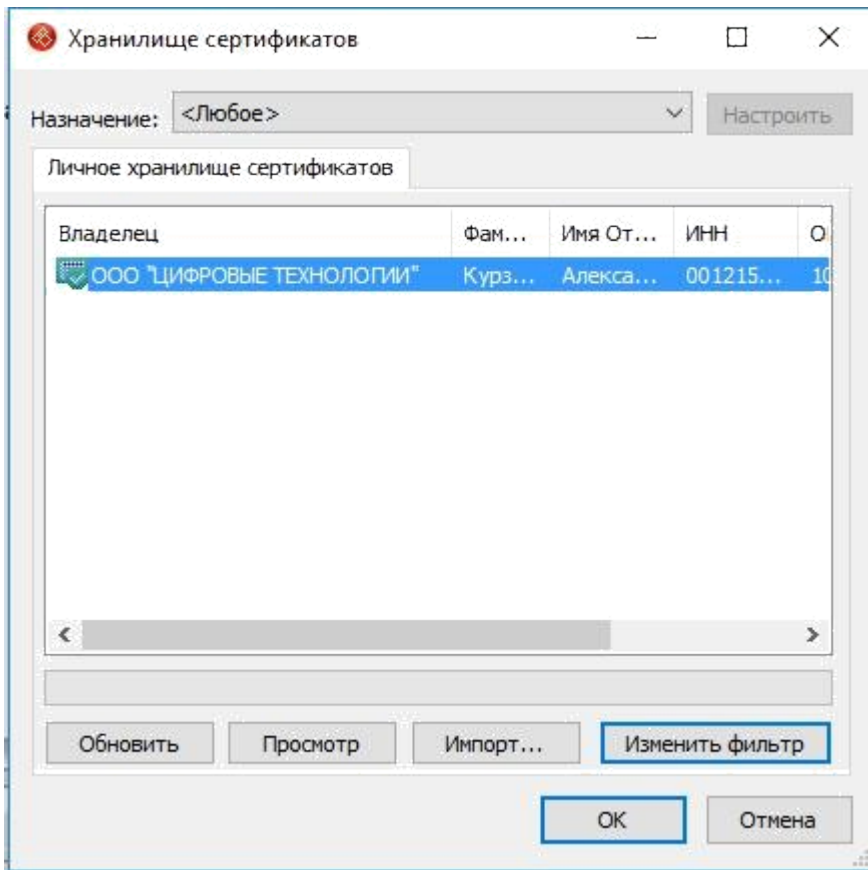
Хранилище сертификатов

Назначение: <Любое>

Настроить

Личное хранилище сертификатов

| Владелец | Фам... | Имя От... | ИНН | О |
|---|---|---|---|---|
| ООО "ЦИФРОВЫЕ ТЕХНОЛОГИИ" | Курз... | Алекса... | 001215... | 1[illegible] |

Обновить

Просмотр

Импорт...

Изменить фильтр

OK

Отмена